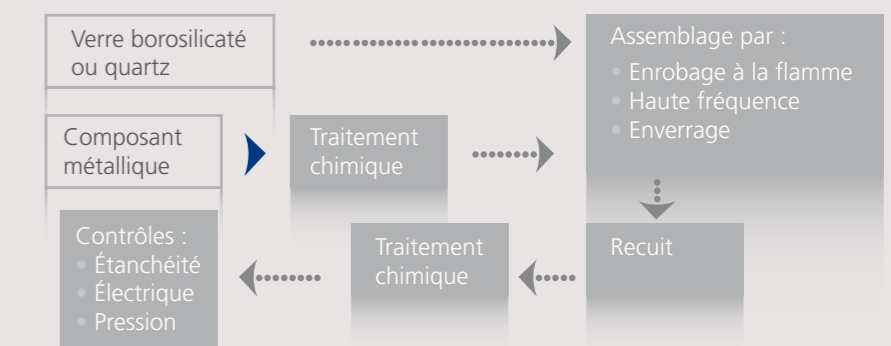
Verre borosilicaté ou quartz

Assemblage par :
• Enrobage à la flamme
• Haute fréquence
• Enverrage

Composant métallique

Traitement chimique

Recuit

Traitement chimique

Contrôles :
• Étanchéité
• Électrique
• Pression